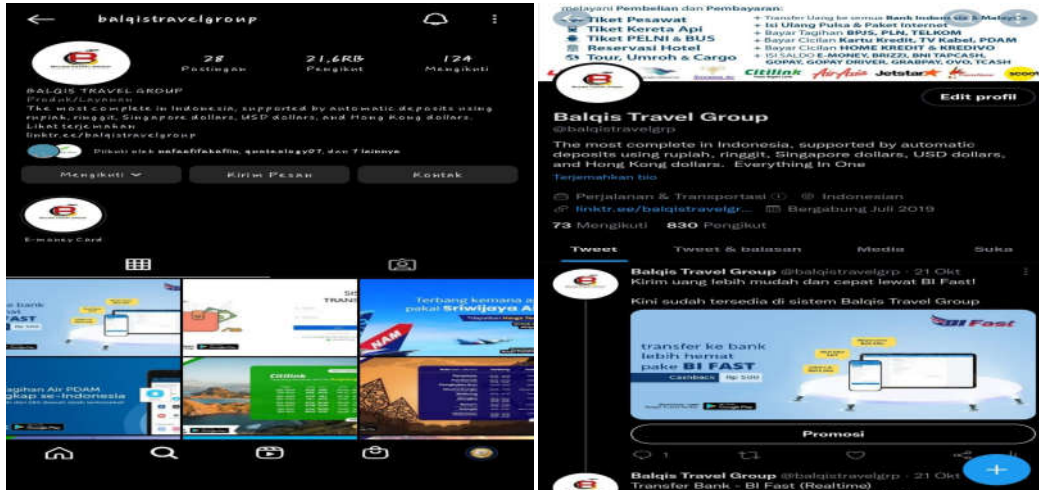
balqistravelgroup

28 Postingan
21,6RB Pengikut
124 Mengikuti

BALQIS TRAVEL GROUP
Produk/Layanan
The most complete in Indonesia, supported by automatic deposits using rupiah, ringgit, Singapore dollars, USD dollars, and Hong Kong dollars.
Lihat terjemahan
linktr.ee/balqistravelgroup

Diikuti oleh nefaafifahaflin, quotesalogy07, dan 7 lainnya

Mengikuti
Kirim Pesan
Kontak

E-money Card

transfer ke bank
Rp 5000

Terbang kemana aja pakai Sriwijaya Air

Citilink

agihan Air PDAM
gkap se-Indonesia

melayani Pembelian dan Pembayaran:
Tiket Pesawat
Tiket Kereta Api
Tiket PELNI & BUS
Reservasi Hotel
Tour, Umroh & Cargo
Transfer Uang ke semua Bank Indonesia & Malaysia
Isi Ulang Pulsa & Paket Internet
Bayar Tagihan BPJS, PLN, TELKOM
Bayar Cicilan Kartu Kredit, TV Kabel, PDAM
Bayar Cicilan HOME KREDIT & KREDIVO
ISI SALDO E-MONEY, BRIZZI, BNI TAPCASH, GOPAY, GOPAY DRIVER, GRABPAY, OVO, TCASH

Citilink AirAsia Jetstar

Edit profil

Balqis Travel Group
@balqistravelgrp

The most complete in Indonesia, supported by automatic deposits using rupiah, ringgit, Singapore dollars, USD dollars, and Hong Kong dollars. Everything In One
Terjemahkan bio

Perjalanan & Transportasi
Indonesian
linktr.ee/balqistravelgr...
Bergabung Juli 2019

73 Mengikuti 830 Pengikut

Tweet
Tweet & balasan
Media
Suka

Balqis Travel Group @balqistravelgrp · 21 Okt
Kirim uang lebih mudah dan cepat lewat BI Fast!

Kini sudah tersedia di sistem Balqis Travel Group

BI Fast
transfer ke bank lebih hemat pake BI FAST
Cashback Rp 5000

Promosi

1

Balqis Travel Group @balqistravelgrp · 21 Okt
Transfer Bank - BI Fast (Realtime)